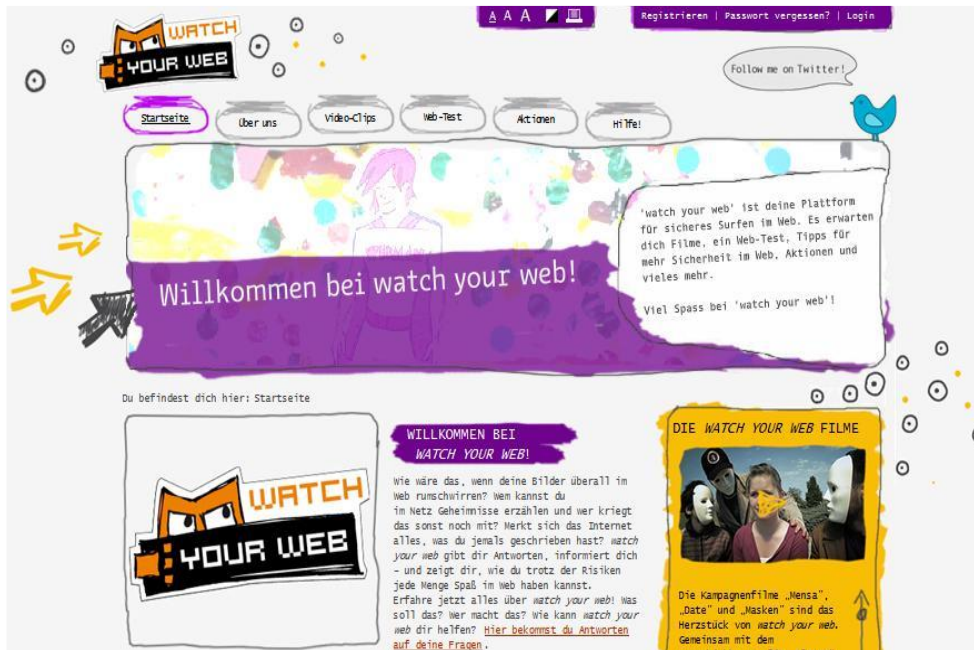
WATCH YOUR WEB

A A A

Registrieren | Passwort vergessen? | Login

Follow me on Twitter!

Startseite
Über uns
Video-Clips
Web-Test
Aktionen
Hilfe!

Willkommen bei watch your web!

'watch your web' ist deine Plattform für sicheres Surfen im Web. Es erwarten dich Filme, ein Web-Test, Tipps für mehr Sicherheit im Web, Aktionen und vieles mehr.

Viel Spass bei 'watch your web'!

Du befindest dich hier: Startseite

WATCH YOUR WEB

WILLKOMMEN BEI WATCH YOUR WEB!

Wie wäre das, wenn deine Bilder überall im Web rumschwirren? Wem kannst du im Netz Geheimnisse erzählen und wer kriegt das sonst noch mit? Merkt sich das Internet alles, was du jemals geschrieben hast? watch your web gibt dir Antworten, informiert dich – und zeigt dir, wie du trotz der Risiken jede Menge Spaß im Web haben kannst. Erfahre jetzt alles über watch your web! Was soll das? Wer macht das? Wie kann watch your web dir helfen? Hier bekommst du Antworten auf deine Fragen.

DIE WATCH YOUR WEB FILME

Die Kampagnenfilme „Mensa", „Date" und „Masken" sind das Herzstück von watch your web. Gemeinsam mit dem